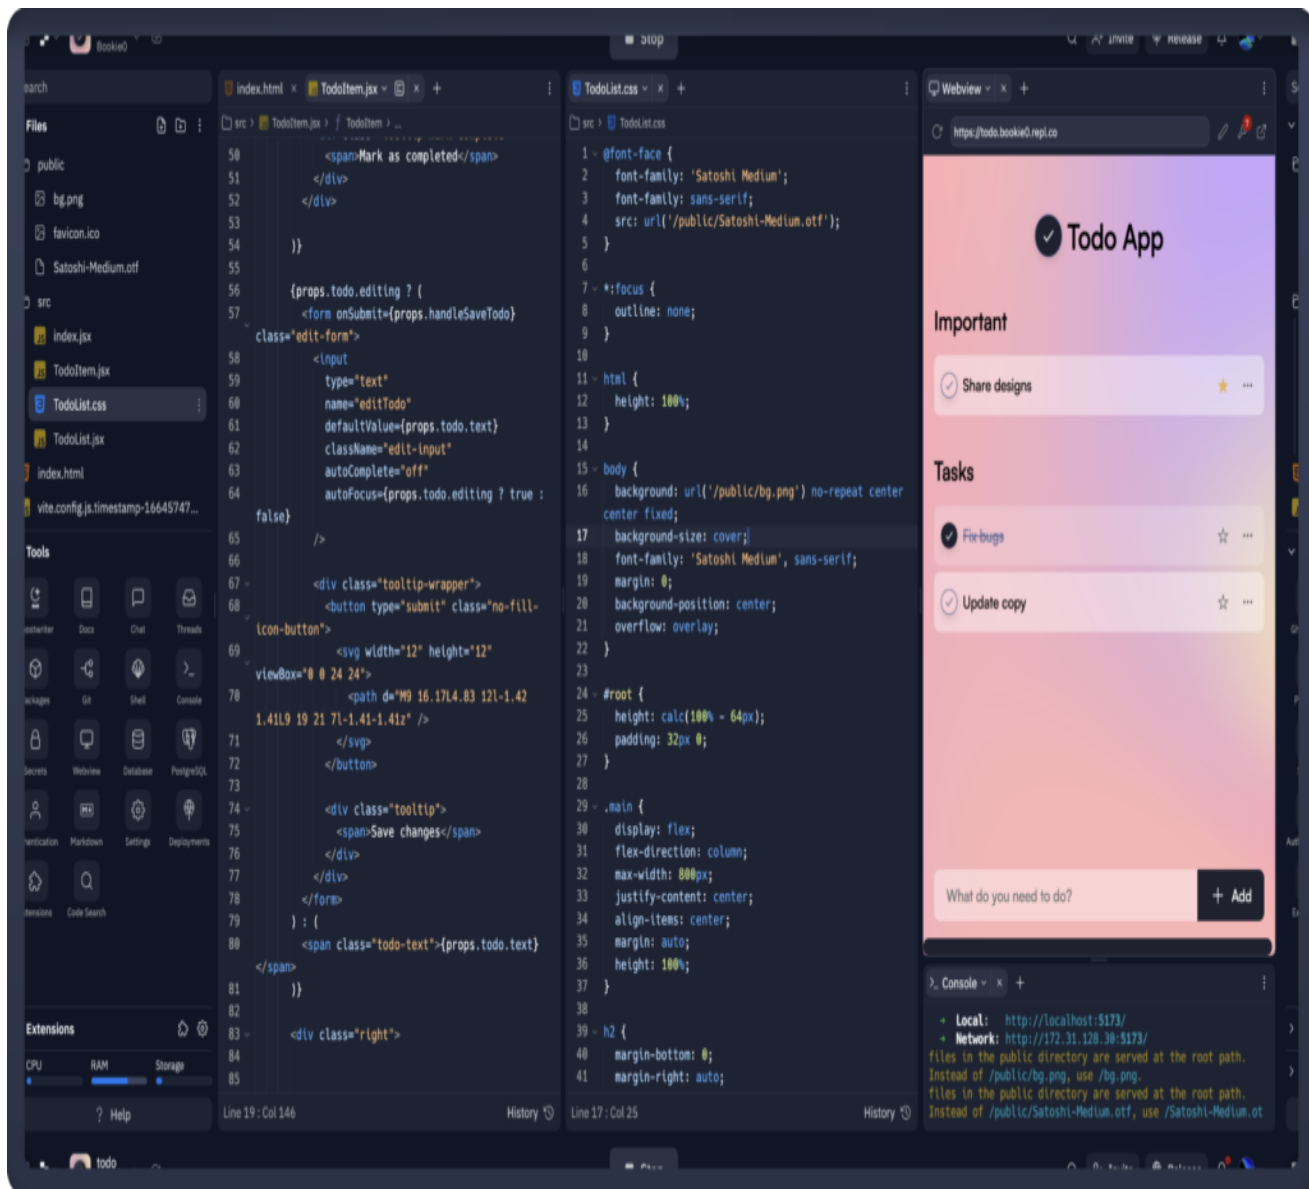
BookieO Stop Invite Release

earch

Files

public
bg.png
favicon.ico
Satoshi-Medium.otf
src
index.jsx
TodoItem.jsx
TodoList.css
TodoList.jsx
index.html
vite.config.js.timestamp-16645747...

Tools

Ghostwriter Docs Chat Threads
Packages Git Shell Console
Secrets Webview Database PostgreSQL
Authentication Markdown Settings Deployments
Extensions Code Search

Extensions

CPU RAM Storage

? Help

index.html × TodoItem.jsx × +

src › TodoItem.jsx › TodoItem › ...

50 <span>Mark as completed</span>
51 </div>
52 </div>
53
54 )}
55
56 {props.todo.editing ? (
57 <form onSubmit={props.handleSaveTodo} class="edit-form">
58 <input
59 type="text"
60 name="editTodo"
61 defaultValue={props.todo.text}
62 className="edit-input"
63 autoComplete="off"
64 autoFocus={props.todo.editing ? true : false}
65 />
66
67 <div class="tooltip-wrapper">
68 <button type="submit" class="no-fill-icon-button">
69 <svg width="12" height="12" viewBox="0 0 24 24">
70 <path d="M9 16.17L4.83 12l-1.42 1.41L9 19 21 7l-1.41-1.41z" />
71 </svg>
72 </button>
73
74 <div class="tooltip">
75 <span>Save changes</span>
76 </div>
77 </div>
78 </form>
79 ) : (
80 <span class="todo-text">{props.todo.text}</span>
81 )}
82
83 <div class="right">
84
85

Line 19 : Col 146 History

TodoList.css × +

src › TodoList.css

1 @font-face {
2 font-family: 'Satoshi Medium';
3 font-family: sans-serif;
4 src: url('/public/Satoshi-Medium.otf');
5 }
6
7 *:focus {
8 outline: none;
9 }
10
11 html {
12 height: 100%;
13 }
14
15 body {
16 background: url('/public/bg.png') no-repeat center center fixed;
17 background-size: cover;
18 font-family: 'Satoshi Medium', sans-serif;
19 margin: 0;
20 background-position: center;
21 overflow: overlay;
22 }
23
24 #root {
25 height: calc(100% - 64px);
26 padding: 32px 0;
27 }
28
29 .main {
30 display: flex;
31 flex-direction: column;
32 max-width: 800px;
33 justify-content: center;
34 align-items: center;
35 margin: auto;
36 height: 100%;
37 }
38
39 h2 {
40 margin-bottom: 0;
41 margin-right: auto;

Line 17 : Col 25 History

Webview × +

https://todo.bookie0.repl.co

Todo App

Important

Share designs

Tasks

Fix bugs

Update copy

What do you need to do?

+ Add

Console × +

→ Local: http://localhost:5173/
→ Network: http://172.31.128.30:5173/
files in the public directory are served at the root path.
Instead of /public/bg.png, use /bg.png.
files in the public directory are served at the root path.
Instead of /public/Satoshi-Medium.otf, use /Satoshi-Medium.ot

todo